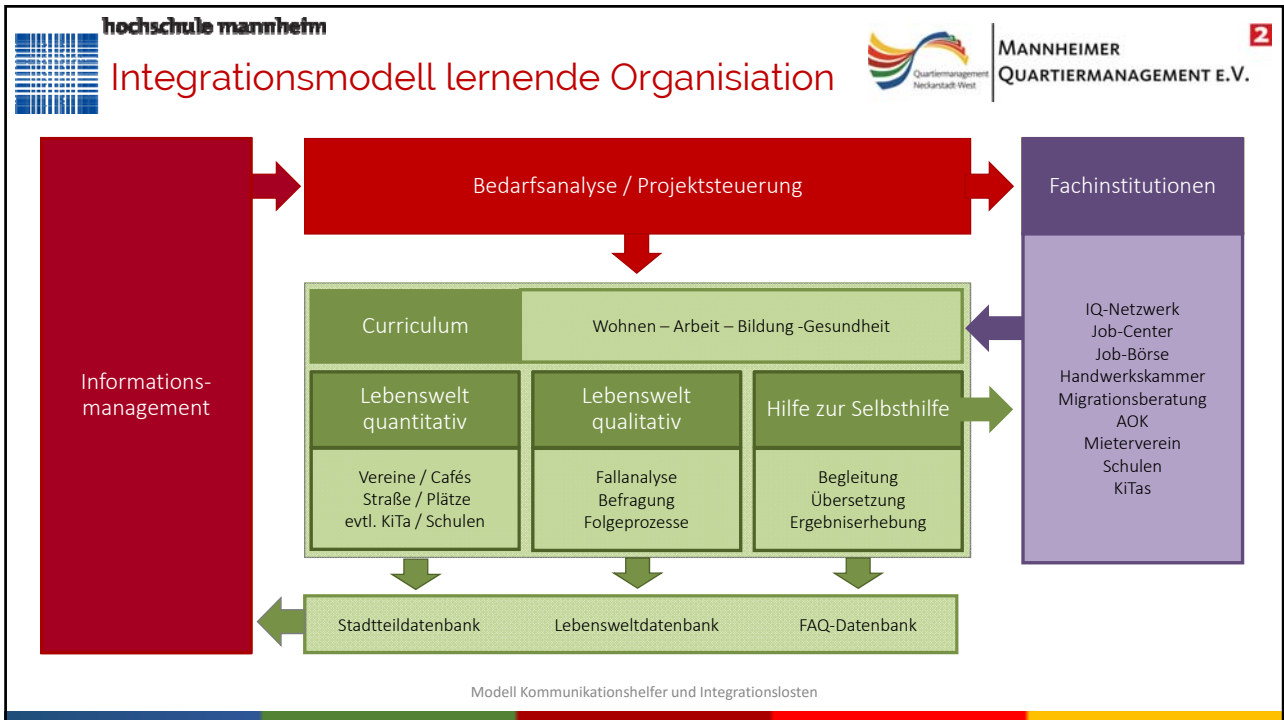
hochschule mannheim

Integrationsmodell lernende Organisiation

Quartiermanagement Neckarstadt-West

MANNHEIMER QUARTIERMANAGEMENT E.V.

2

Informationsmanagement

Bedarfsanalyse / Projektsteuerung

Fachinstitutionen

Curriculum

Wohnen – Arbeit – Bildung -Gesundheit

Lebenswelt quantitativ

Vereine / Cafés
Straße / Plätze
evtl. KiTa / Schulen

Lebenswelt qualitativ

Fallanalyse
Befragung
Folgeprozesse

Hilfe zur Selbsthilfe

Begleitung
Übersetzung
Ergebniserhebung

IQ-Netzwerk
Job-Center
Job-Börse
Handwerkskammer
Migrationsberatung
AOK
Mieterverein
Schulen
KiTas

Stadtteildatenbank

Lebensweltdatenbank

FAQ-Datenbank

Modell Kommunikationshelfer und Integrationslosten